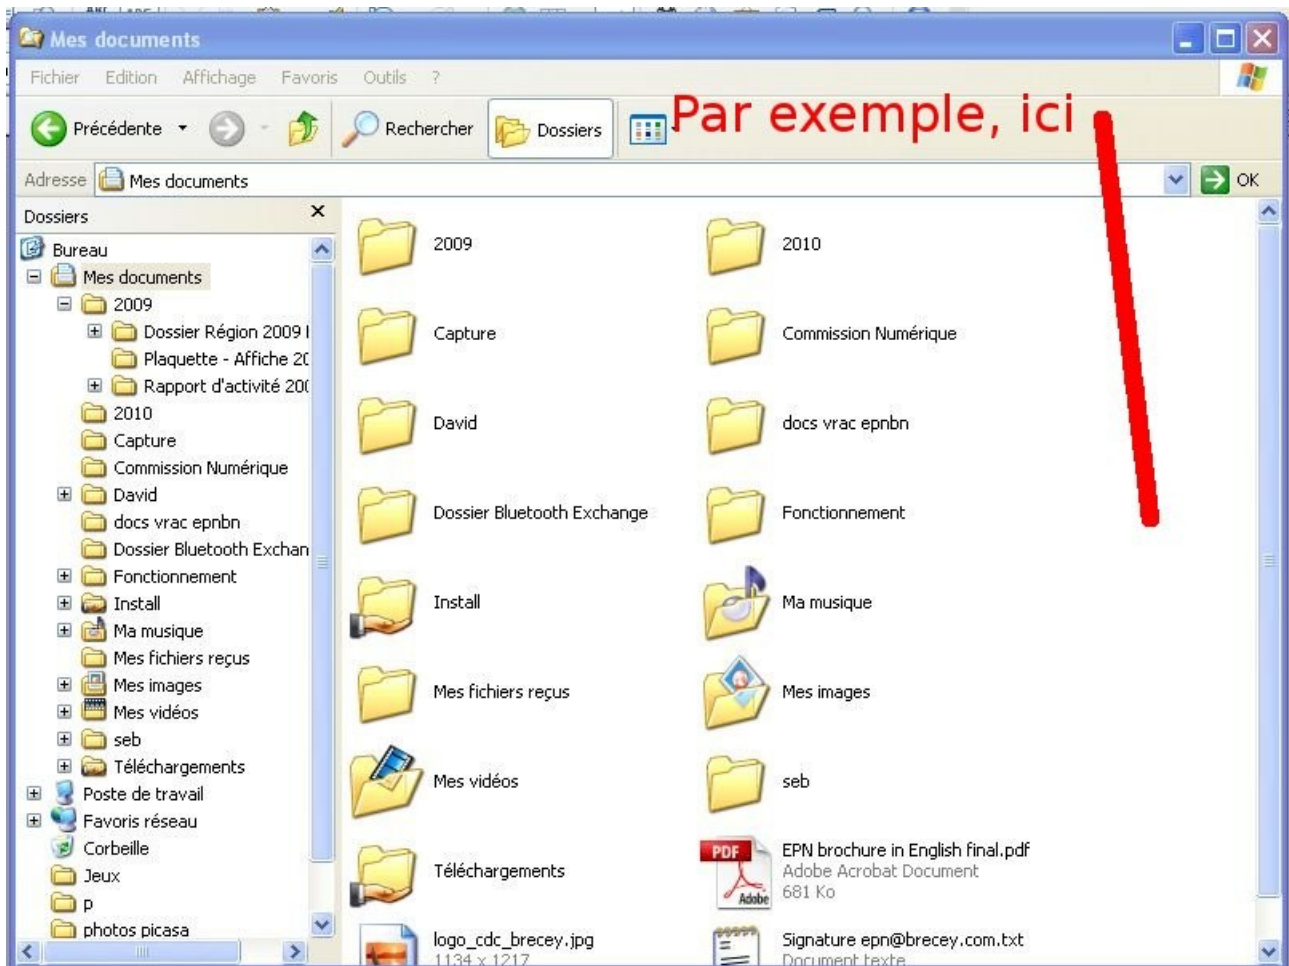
Mes documents

Fichier Edition Affichage Favoris Outils ?

Précédente Rechercher Dossiers

Par exemple, ici

Adresse Mes documents OK

Dossiers

Bureau
Mes documents
2009
Dossier Région 2009 I
Plaquette - Affiche 2C
Rapport d'activité 20C
2010
Capture
Commission Numérique
David
docs vrac epnbn
Dossier Bluetooth Exchan
Fonctionnement
Install
Ma musique
Mes fichiers reçus
Mes images
Mes vidéos
seb
Téléchargements
Poste de travail
Favoris réseau
Corbeille
Jeux
p
photos picasa

2009
2010
Capture
Commission Numérique
David
docs vrac epnbn
Dossier Bluetooth Exchange
Fonctionnement
Install
Ma musique
Mes fichiers reçus
Mes images
Mes vidéos
seb
Téléchargements
EPN brochure in English final.pdf
Adobe Acrobat Document
681 Ko
logo_cdc_brecey.jpg
1134 x 1217
Signature epn@brecey.com.txt
Document texte